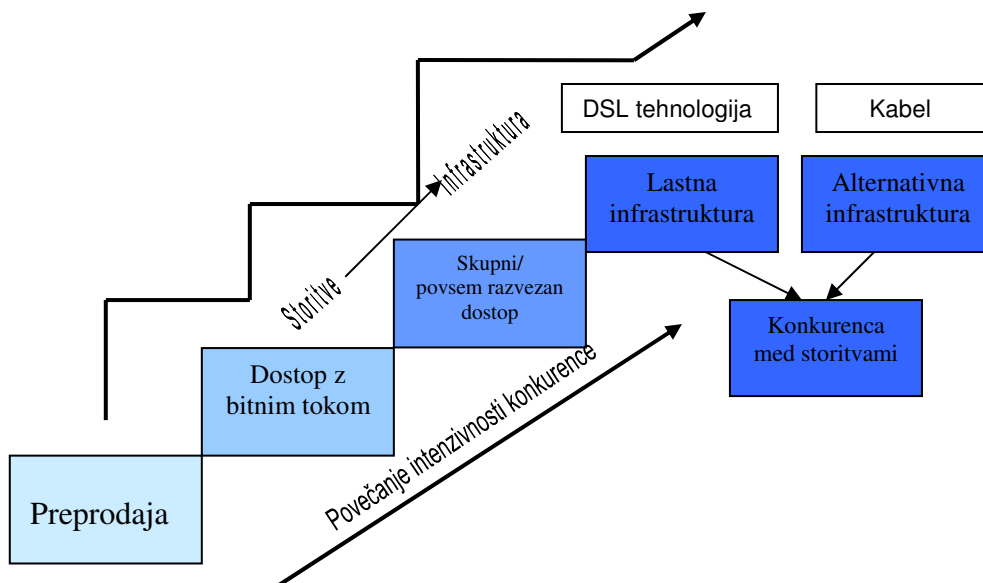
DSL tehnologija

Kabel

Infrastruktura

Storitve

Lastna infrastruktura

Alternativna infrastruktura

Skupni/ povsem razvezan dostop

Konkurenca med storitvami

Dostop z bitnim tokom

Povečanje intenzivnosti konkurence

Preprodaja